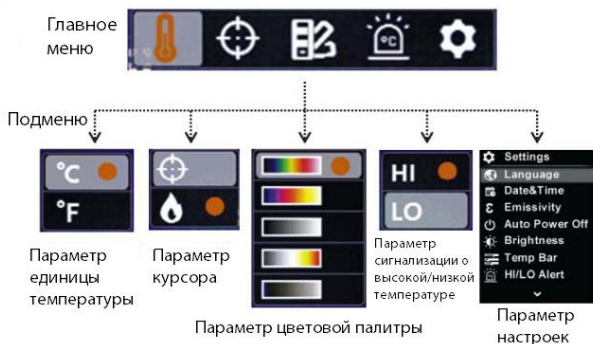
Главное меню

Подменю

°C

°F

Параметр единицы температуры

Параметр курсора

Параметр цветовой палитры

HI

LO

Параметр сигнализации о высокой/низкой температуре

Settings
Language
Date&Time
Emissivity
Auto Power Off
Brightness
Temp Bar
HI/LO Alert

Параметр настроек